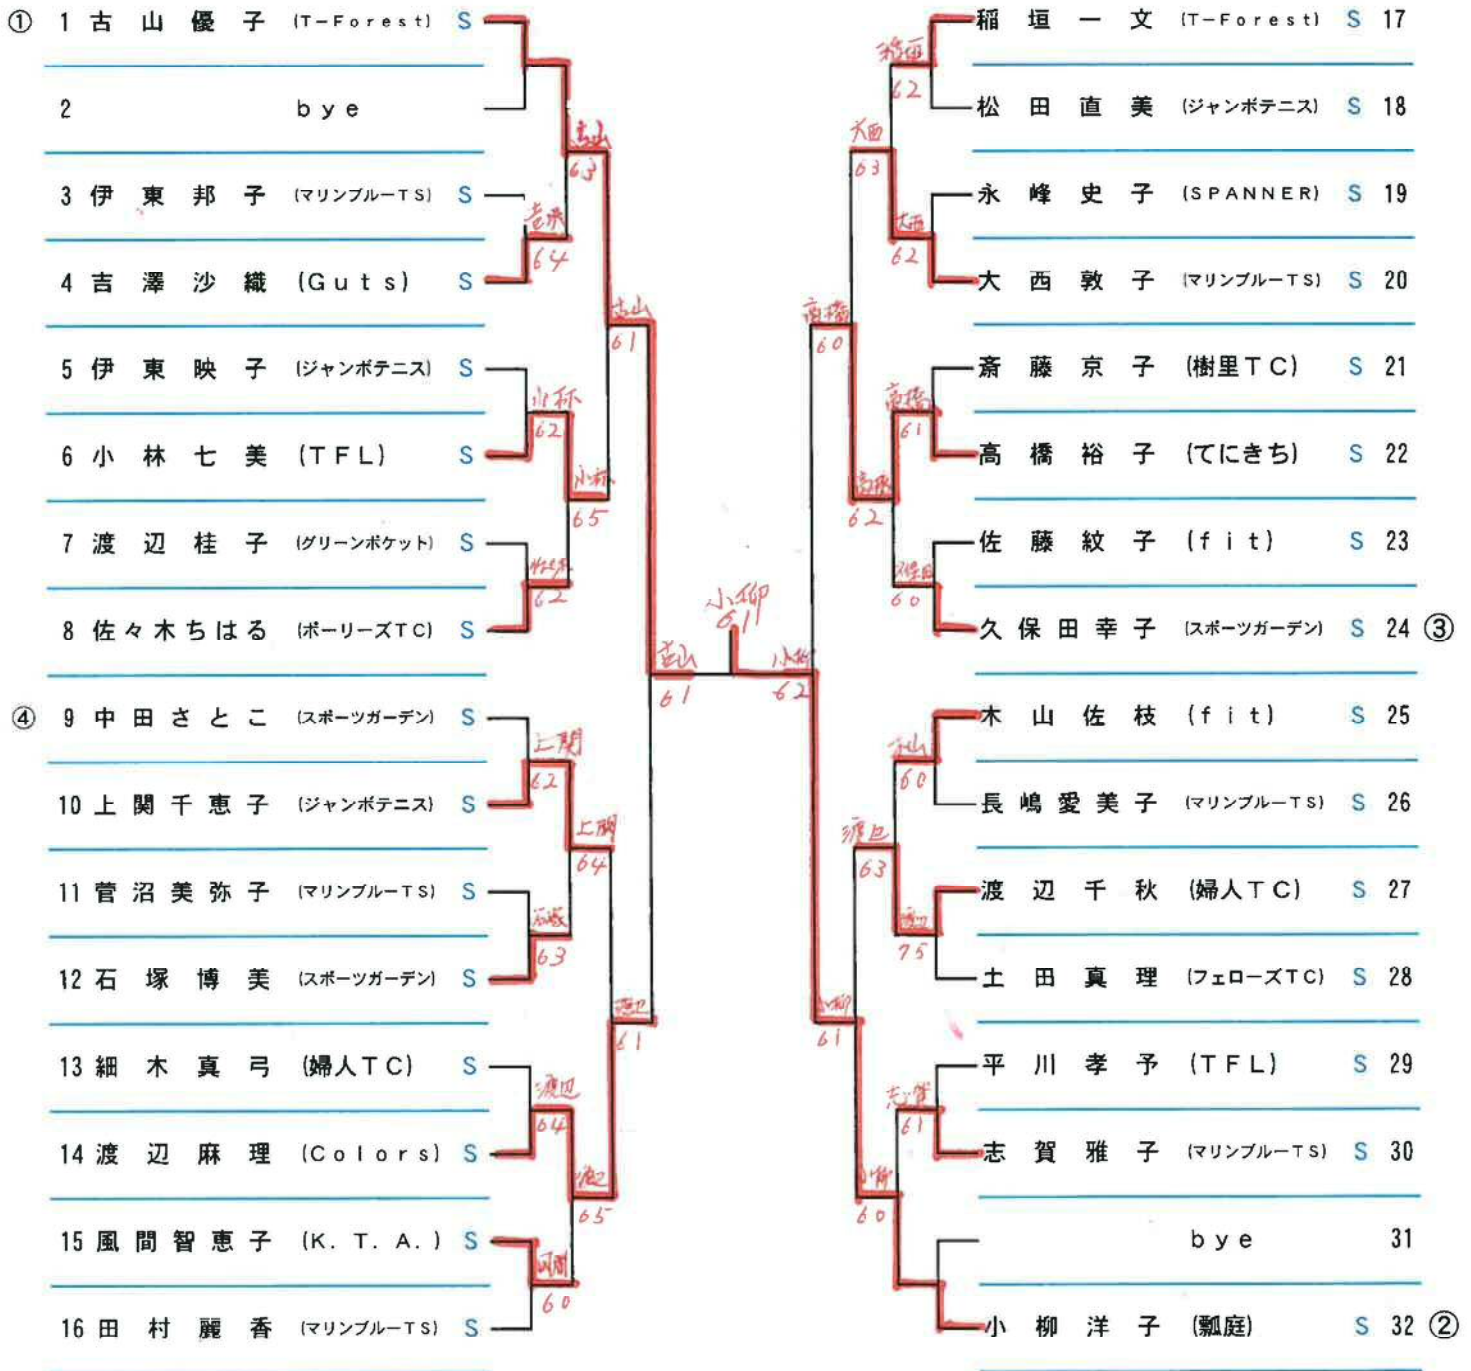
① 1 古 山 優 子 (T−Forest) S
2 bye
3 伊 東 邦 子 (マリンブルーTS) S
4 吉 澤 沙 織 (Guts) S
5 伊 東 映 子 (ジャンボテニス) S
6 小 林 七 美 (TFL) S
7 渡 辺 桂 子 (グリーンポケット) S
8 佐々木ちはる (ポーリーズTC) S
④ 9 中 田 さ と こ (スポーツガーデン) S
10 上 関 千 恵 子 (ジャンボテニス) S
11 菅 沼 美 弥 子 (マリンブルーTS) S
12 石 塚 博 美 (スポーツガーデン) S
13 細 木 真 弓 (婦人TC) S
14 渡 辺 麻 理 (Colors) S
15 風 間 智 恵 子 (K. T. A.) S
16 田 村 麗 香 (マリンブルーTS) S

古山 63
吉澤 64
古山 61
小林 62
小林 65
佐々木 62
上関 62
上関 64
石塚 63
渡辺 61
渡辺 64
渡辺 65
風間 60
古山 61
小柳 61
小柳 62

稲 垣 一 文 (T−Forest) S 17
松 田 直 美 (ジャンボテニス) S 18
永 峰 史 子 (SPANNER) S 19
大 西 敦 子 (マリンブルーTS) S 20
斉 藤 京 子 (樹里TC) S 21
高 橋 裕 子 (てにきち) S 22
佐 藤 紋 子 (fit) S 23
久 保 田 幸 子 (スポーツガーデン) S 24 ③
木 山 佐 枝 (fit) S 25
長 嶋 愛 美 子 (マリンブルーTS) S 26
渡 辺 千 秋 (婦人TC) S 27
土 田 真 理 (フェローズTC) S 28
平 川 孝 予 (TFL) S 29
志 賀 雅 子 (マリンブルーTS) S 30
bye 31
小 柳 洋 子 (瓢庭) S 32 ②

稲垣 62
大西 63
大西 62
高橋 60
高橋 61
高橋 62
久保田 60
木山 60
渡辺 63
渡辺 75
小柳 61
志賀 61
小柳 60